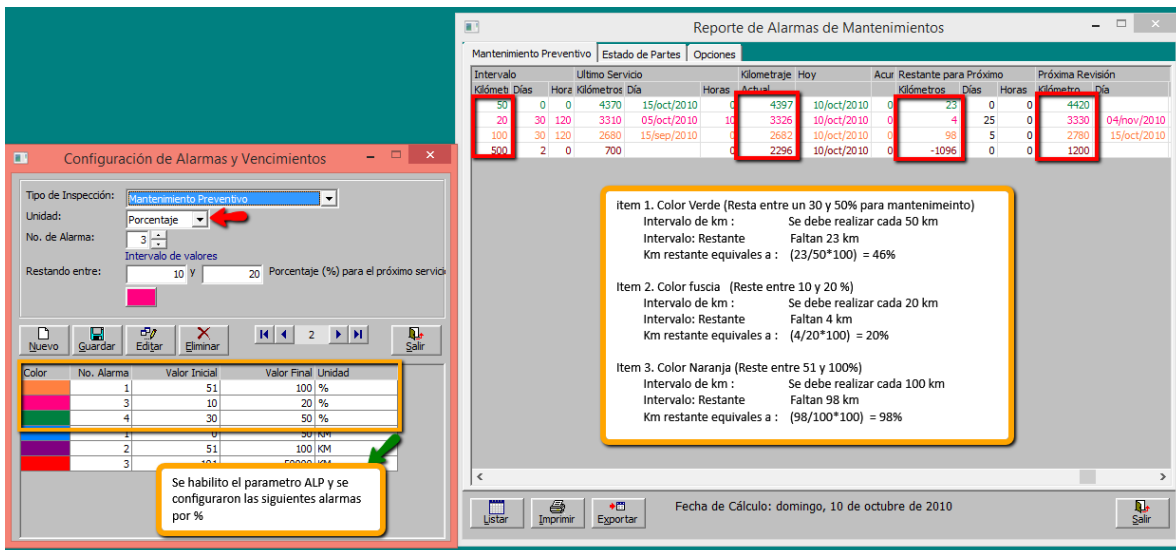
Configuración de Alarmas y Vencimientos

Tipo de Inspección: Mantenimiento Preventivo
Unidad: Porcentaje
No. de Alarma: 3
Intervalo de valores
Restando entre: 10 y 20 Porcentaje (%) para el próximo servicio

Nuevo Guardar Editar Eliminar 2 Salir

| Color | No. Alarma | Valor Inicial | Valor Final | Unidad |
|---|---|---|---|---|
| | 1 | 51 | 100 | % |
| | 3 | 10 | 20 | % |
| | 4 | 30 | 50 | % |
| | 1 | 0 | 50 | KM |
| | 2 | 51 | 100 | KM |
| | 3 | 101 | 50000 | KM |

Se habilito el parametro ALP y se configuraron las siguientes alarmas por %

Reporte de Alarmas de Mantenimientos

Mantenimiento Preventivo | Estado de Partes | Opciones

| Intervalo Kilómetros | Días | Horas | Ultimo Servicio Kilómetros | Día | Horas | Kilometraje Actual | Hoy | Acum | Restante para Próximo Kilómetros | Días | Horas | Próxima Revisión Kilómetro | Día |
|---|---|---|---|---|---|---|---|---|---|---|---|---|---|
| 50 | 0 | 0 | 4370 | 15/oct/2010 | 0 | 4397 | 10/oct/2010 | 0 | 23 | 0 | 0 | 4420 | |
| 20 | 30 | 120 | 3310 | 05/oct/2010 | 10 | 3326 | 10/oct/2010 | 0 | 4 | 25 | 0 | 3330 | 04/nov/2010 |
| 100 | 30 | 120 | 2680 | 15/sep/2010 | 0 | 2682 | 10/oct/2010 | 0 | 98 | 5 | 0 | 2780 | 15/oct/2010 |
| 500 | 2 | 0 | 700 | | 0 | 2296 | 10/oct/2010 | 0 | -1096 | 0 | 0 | 1200 | |

item 1. Color Verde (Resta entre un 30 y 50% para mantenimeinto)
Intervalo de km : Se debe realizar cada 50 km
Intervalo: Restante Faltan 23 km
Km restante equivales a : (23/50*100) = 46%

Item 2. Color fuscia (Reste entre 10 y 20 %)
Intervalo de km : Se debe realizar cada 20 km
Intervalo: Restante Faltan 4 km
Km restante equivales a : (4/20*100) = 20%

Item 3. Color Naranja (Reste entre 51 y 100%)
Intervalo de km : Se debe realizar cada 100 km
Intervalo: Restante Faltan 98 km
Km restante equivales a : (98/100*100) = 98%

Listar Imprimir Exportar Fecha de Cálculo: domingo, 10 de octubre de 2010 Salir